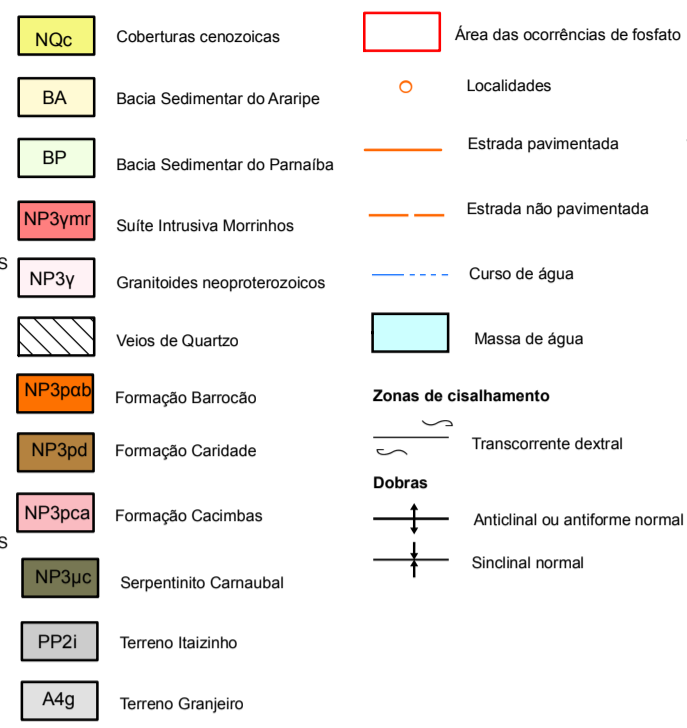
NQc Coberturas cenozoicas

BA Bacia Sedimentar do Araripe

BP Bacia Sedimentar do Parnaíba

NP3γmr Suíte Intrusiva Morrinhos

NP3γ Granitoides neoproterozoicos

Veios de Quartzo

NP3pαb Formação Barrocão

NP3pd Formação Caridade

NP3pca Formação Cacimbas

NP3μc Serpentinito Carnaubal

PP2i Terreno Itaizinho

A4g Terreno Granjeiro

Área das ocorrências de fosfato

Localidades

Estrada pavimentada

Estrada não pavimentada

Curso de água

Massa de água

Zonas de cisalhamento

Transcorrente dextral

Dobras

Anticlinal ou antiforme normal

Sinclinal normal